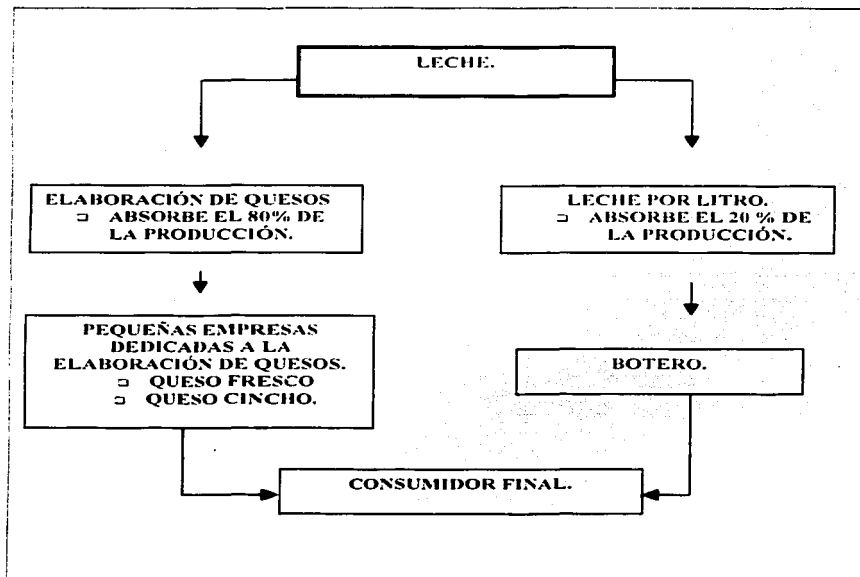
LECHE.

ELABORACIÓN DE QUESOS
- ABSORBE EL 80% DE LA PRODUCCIÓN.

LECHE POR LITRO.
- ABSORBE EL 20 % DE LA PRODUCCIÓN.

PEQUEÑAS EMPRESAS DEDICADAS A LA ELABORACIÓN DE QUESOS.
- QUESO FRESCO
- QUESO CINCHO.

BOTERO.

CONSUMIDOR FINAL.